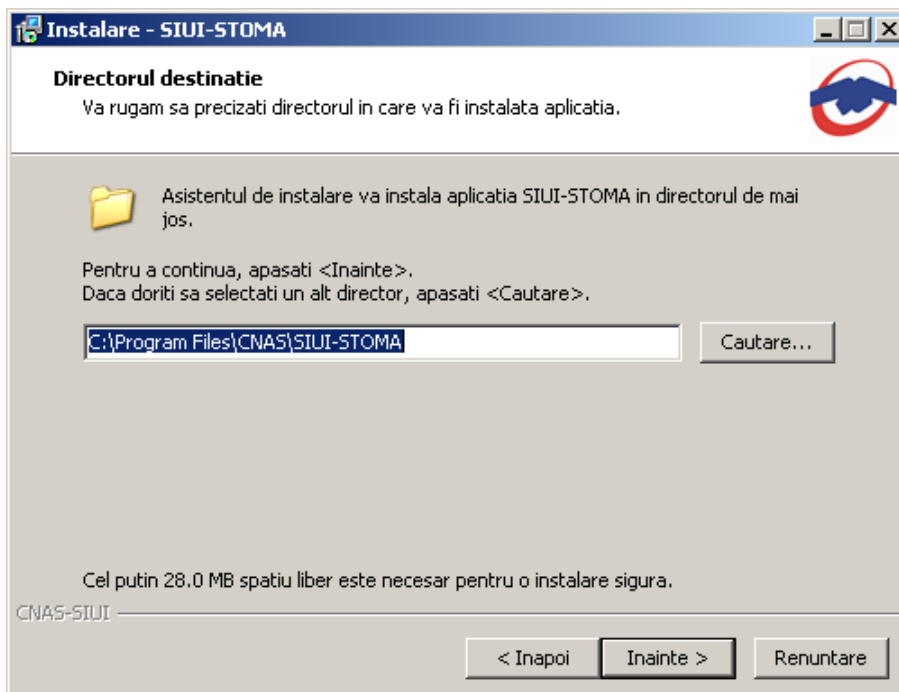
Instalare - SIUI-STOMA

Directorul destinatie
Va rugam sa precizati directorul in care va fi instalata aplicatia.

Asistentul de instalare va instala aplicatia SIUI-STOMA in directorul de mai jos.

Pentru a continua, apasati <Inainte>.
Daca doriti sa selectati un alt director, apasati <Cautare>.

C:\Program Files\CNAS\SIUI-STOMA

Cautare...

Cel putin 28.0 MB spatiu liber este necesar pentru o instalare sigura.

CNAS-SIUI

< Inapoi

Inainte >

Renuntare